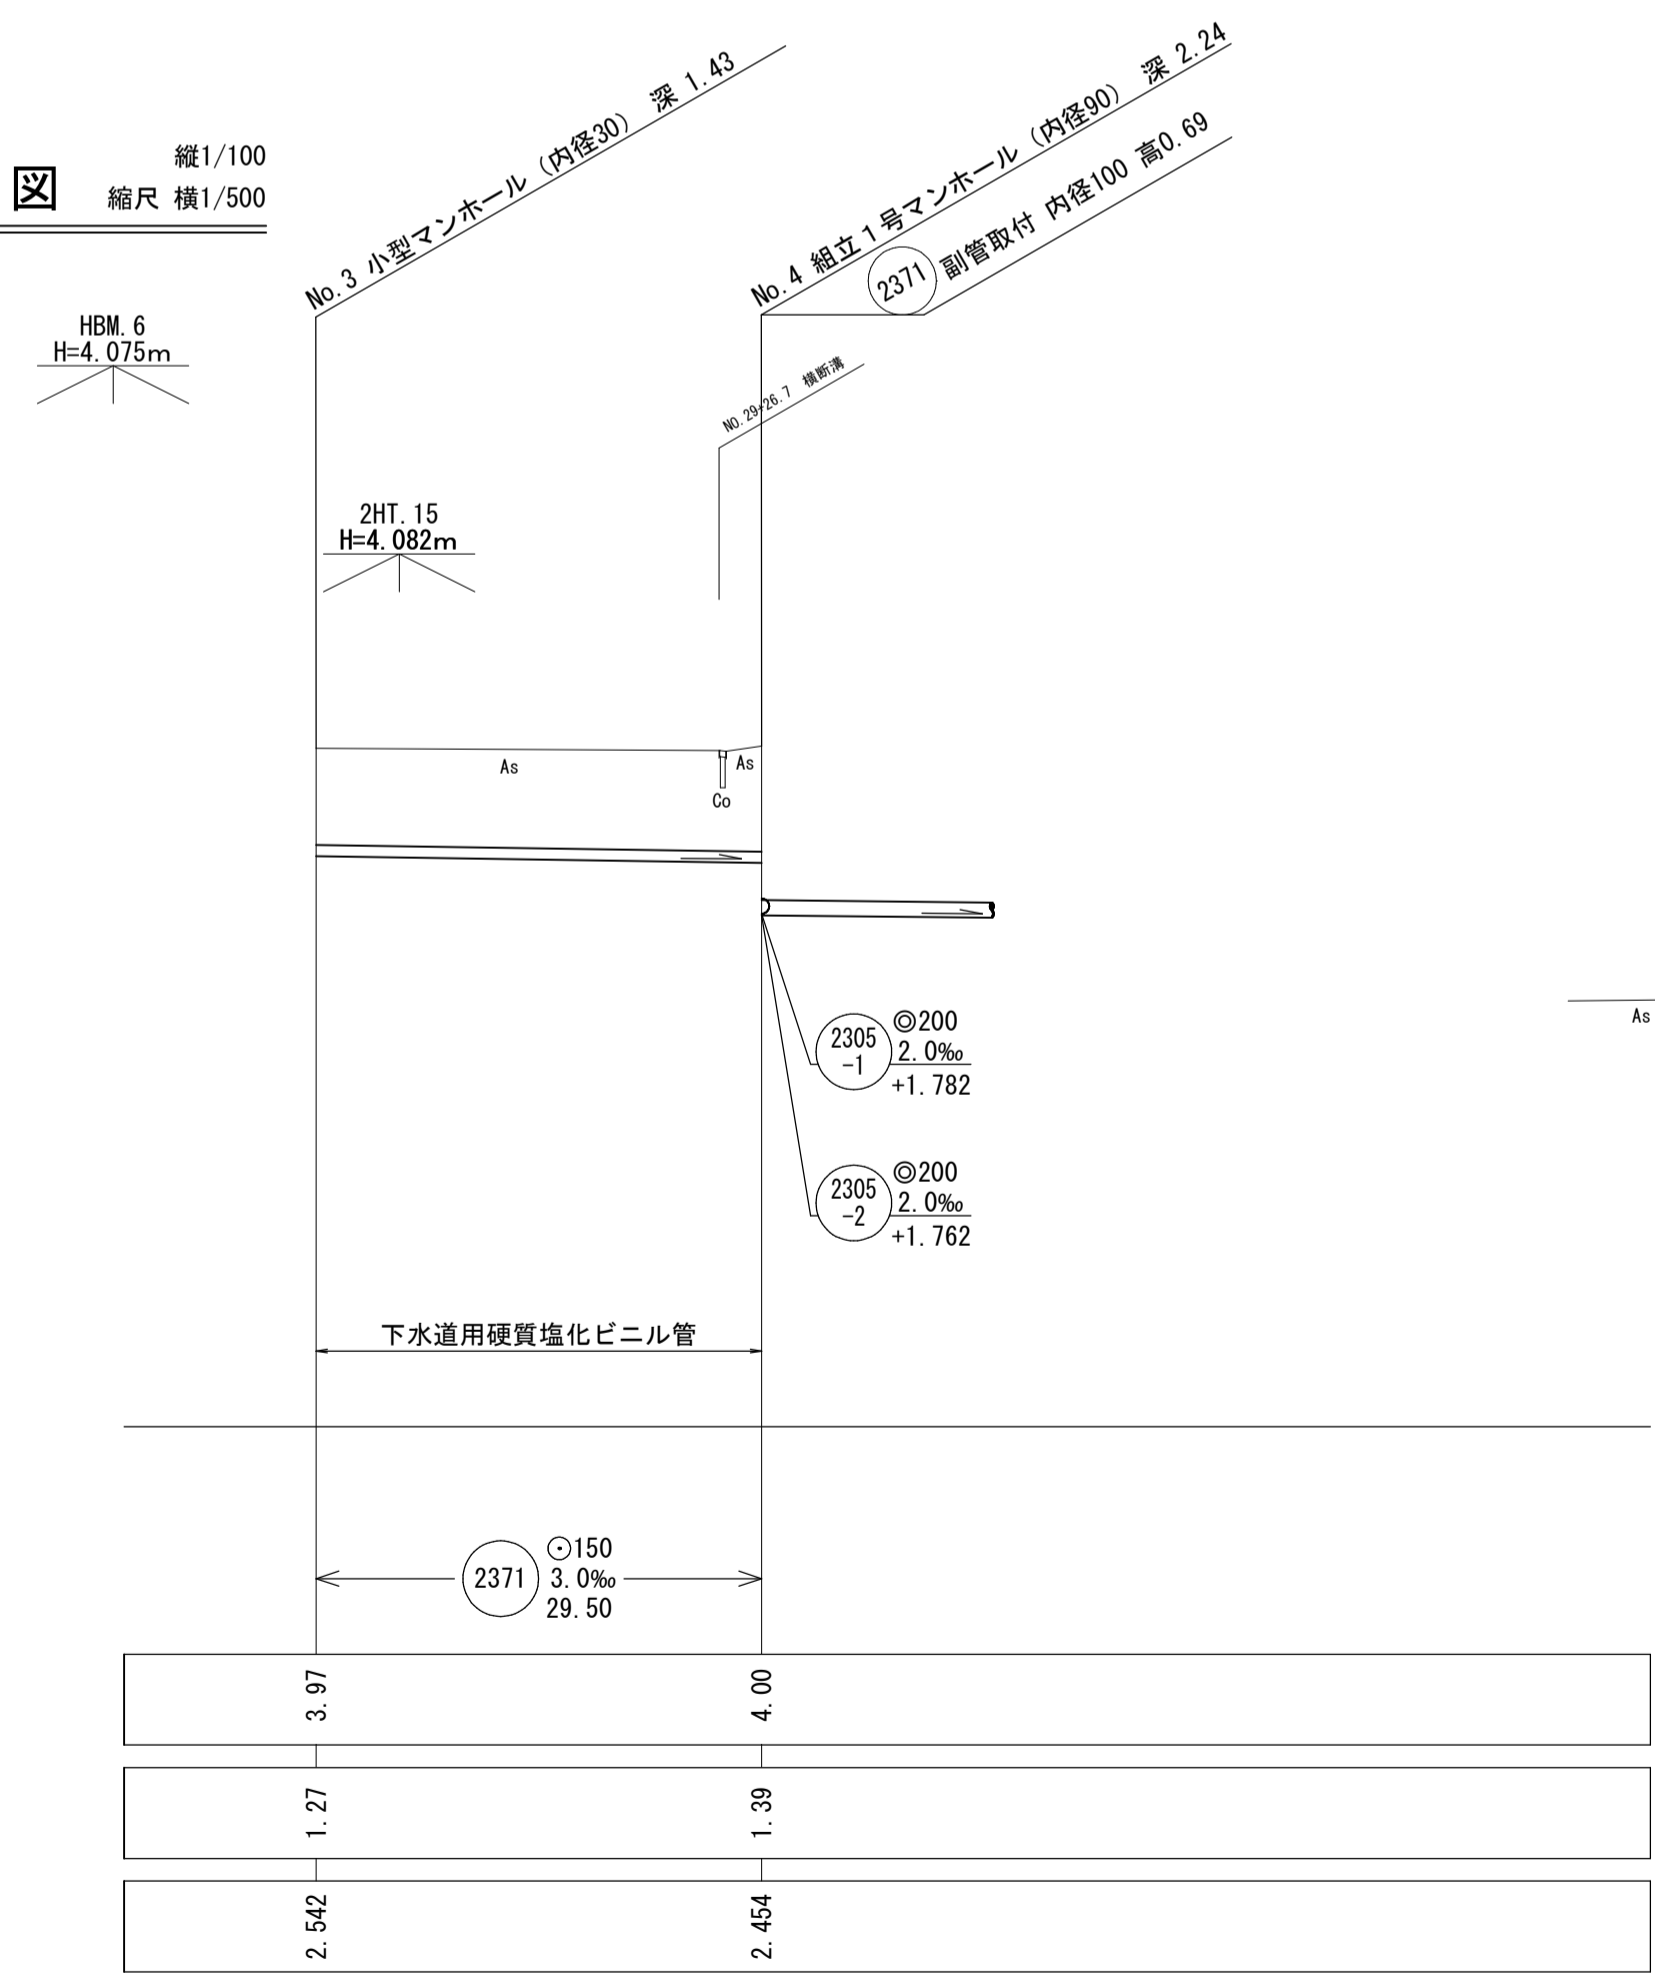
図

縮尺 縦1/100 横1/500

No.3 小型マンホール（内径30） 深 1.43

No.4 組立1号マンホール（内径90） 深 2.24

2371 副管取付 内径100 高0.69

HBM.6
H=4.075m

NO.29+26.7 横断溝

2HT.15
H=4.082m

As

As

Co

As

2305 -1 ◎200 2.0‰ +1.782

2305 -2 ◎200 2.0‰ +1.762

下水道用硬質塩化ビニル管

2371 ⊙150 3.0‰ 29.50

3.97

4.00

1.27

1.39

2.542

2.454